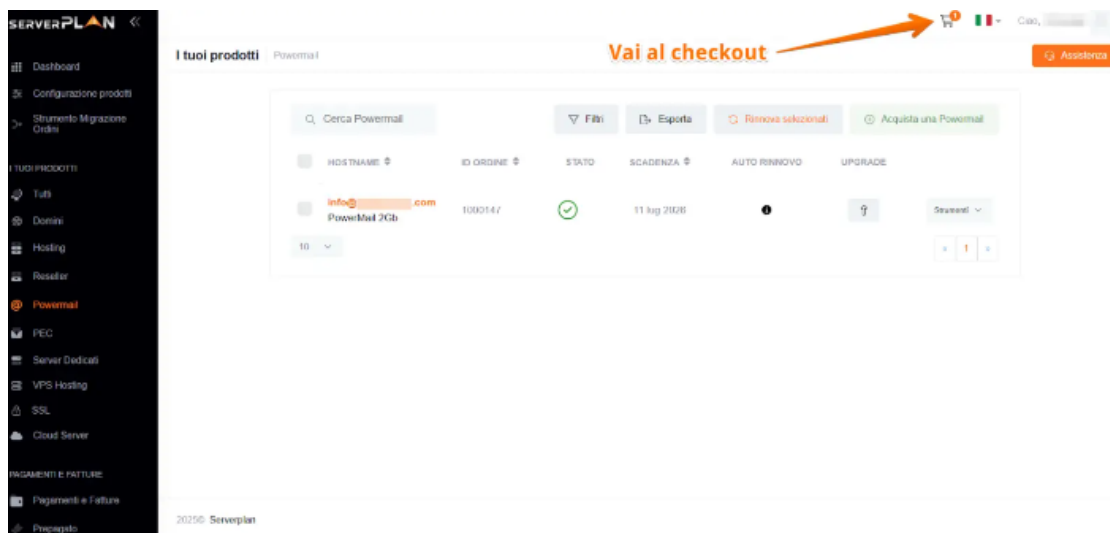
SERVERPLAN «

Dashboard
Configurazione prodotti
Strumento Migrazione Ordini

I TUOI PRODOTTI
Tutti
Domini
Hosting
Reseller
Powermail
PEC
Server Dedicati
VPS Hosting
SSL
Cloud Server

PAGAMENTI E FATTURE
Pagamenti e Fatture
Prepagato

Vai al checkout

Ciao,

I tuoi prodotti | Powermail

Assistenza

Cerca Powermail

Filtri

Esporta

Rinnova selezionati

Acquista una Powermail

| | HOSTNAME | ID ORDINE | STATO | SCADENZA | AUTO RINNOVO | UPGRADE | |
|---|---|---|---|---|---|---|---|
| | info@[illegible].com PowerMail 2Gb | 1000147 | | 11 lug 2026 | | | Strumenti |

10

1

2025© Serverplan